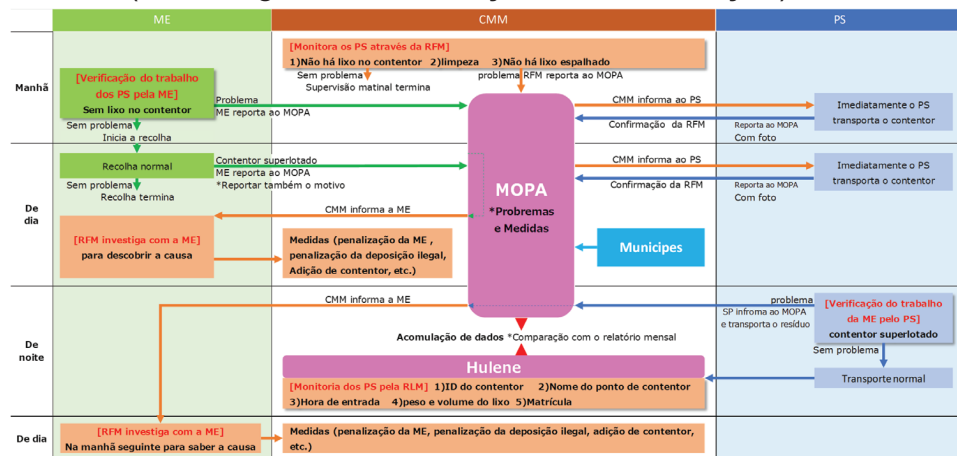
ME

CMM

PS

Manhã

[Verificação do trabalho dos PS pela ME]
Sem lixo no contentor

Sem problema
Inicia a recolha

Problema
ME reporta ao MOPA

[Monitora os PS através da RFM]
1)Não há lixo no contentor 2)limpeza 3)Não há lixo espalhado

Sem problema
Supervisão matinal termina

problema RFM reporta ao MOPA

CMM informa ao PS

Confirmação da RFM

Imediatamente o PS transporta o contentor

Reporta ao MOPA
Com foto

De dia

Recolha normal

Sem problema
Recolha termina

Contentor superlotado
ME reporta ao MOPA
*Reportar também o motivo

CMM informa ao PS

Confirmação da RFM

Imediatamente o PS transporta o contentor

Reporta ao MOPA
Com foto

MOPA
*Probremas e Medidas

CMM informa a ME

[RFM investiga com a ME]
para descobrir a causa

Medidas (penalização da ME , penalização da deposição ilegal, Adição de contentor, etc.)

Municipes

De noite

CMM informa a ME

problema

SP infroma ao MOPA e transporta o resíduo

[Verificação do trabalho da ME pelo PS]
contentor superlotado

Sem problema

Transporte normal

Acomulação de dados *Comparação com o relatório mensal

Hulene

[Monitoria dos PS pela RLM] 1)ID do contentor 2)Nome do ponto de contentor 3)Hora de entrada 4)peso e volume do lixo 5)Matrícula

De dia

[RFM investiga com a ME]
Na manhã seguinte para saber a causa

Medidas (penalização da ME, penalização da deposição ilegal, adição de contentor, etc.)